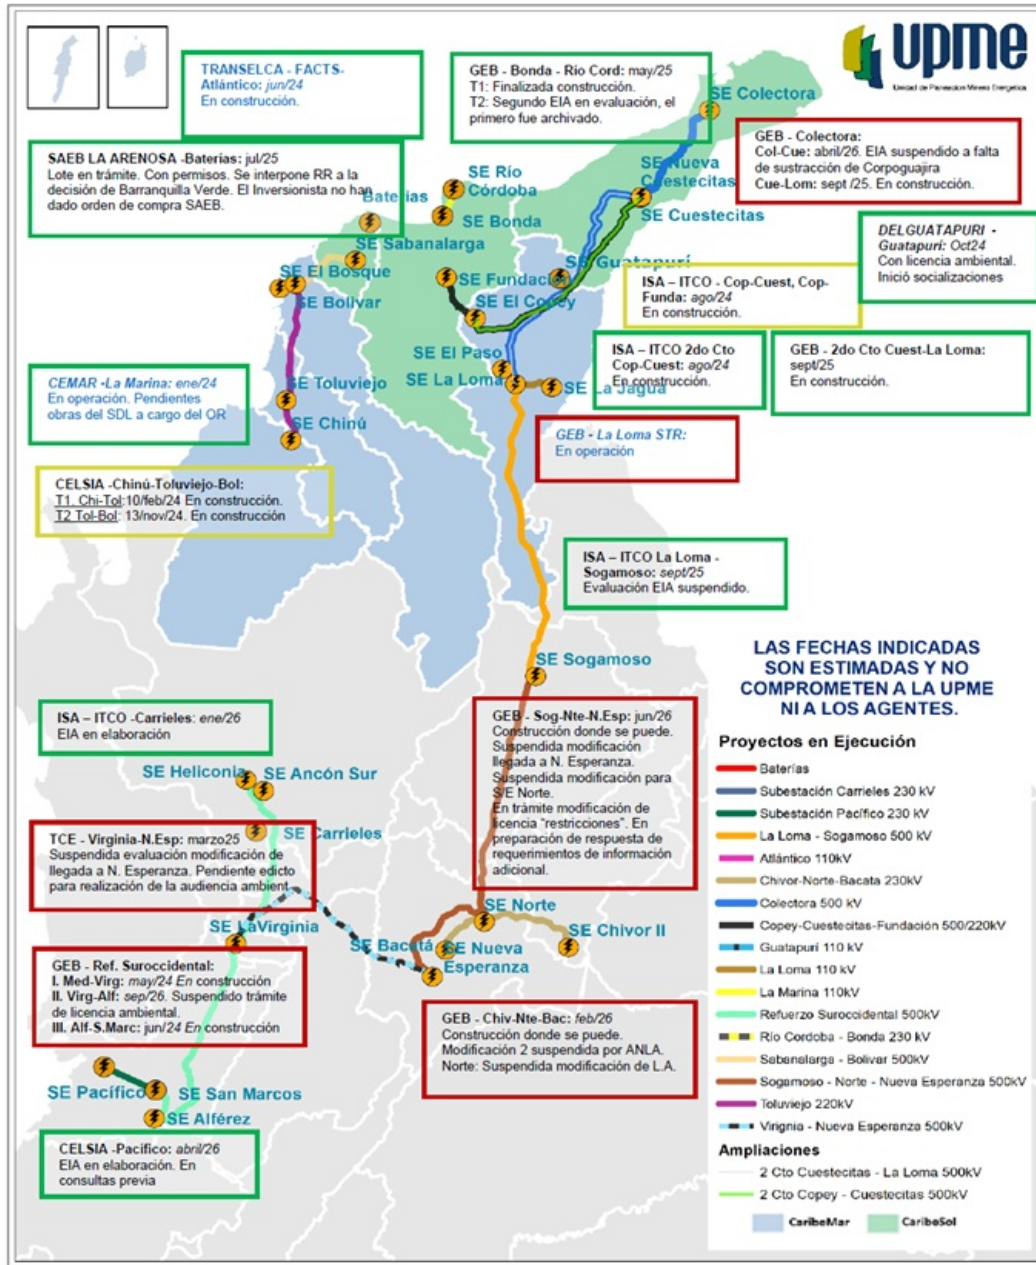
upme
Unidad de Planeación Minero Energética

TRANSELCA - FACTS-Atlántico: jun/24
En construcción.

GEB - Bonda - Río Cord: may/25
T1: Finalizada construcción.
T2: Segundo EIA en evaluación, el primero fue archivado.

SE Colectora

GEB - Colectora:
Col-Cue: abril/26. EIA suspendido a falta de sustracción de Corpoguajira
Cue-Lom: sept /25. En construcción.

SAEB LA ARENOSA -Baterías: jul/25
Lote en trámite. Con permisos. Se interpone RR a la decisión de Barranquilla Verde. El Inversionista no han dado orden de compra SAEB.

SE Río Córdoba
Baterías
SE Bonda
SE Nueva Cuestecitas
SE Cuestecitas
SE Sabanalarga

DELGUATAPURI - Guatapurí: Oct24
Con licencia ambiental.
Inició socializaciones

SE El Bosque
SE Bolívar
SE Fundación
SE Guatapurí
SE El Copey

ISA – ITCO - Cop-Cuest, Cop-Funda: ago/24
En construcción.

ISA – ITCO 2do Cto Cop-Cuest: ago/24
En construcción.

GEB - 2do Cto Cuest-La Loma: sept/25
En construcción.

SE El Paso
SE La Loma
SE La Jagua

CEMAR -La Marina: ene/24
En operación. Pendientes obras del SDL a cargo del OR

SE Toluviejo
SE Chinú

GEB - La Loma STR:
En operación

CELSIA -Chinú-Toluviejo-Bol:
T1. Chi-Tol:10/feb/24 En construcción.
T2 Tol-Bol: 13/nov/24. En construcción

ISA – ITCO La Loma - Sogamoso: sept/25
Evaluación EIA suspendido.

LAS FECHAS INDICADAS SON ESTIMADAS Y NO COMPROMETEN A LA UPME NI A LOS AGENTES.

SE Sogamoso

ISA – ITCO -Carrieles: ene/26
EIA en elaboración

GEB - Sog-Nte-N.Esp: jun/26
Construcción donde se puede.
Suspendida modificación llegada a N. Esperanza.
Suspendida modificación para S/E Norte.
En trámite modificación de licencia "restricciones". En preparación de respuesta de requerimientos de información adicional.

Proyectos en Ejecución
Baterías
Subestación Carrieles 230 kV
Subestación Pacífico 230 kV
La Loma - Sogamoso 500 kV
Atlántico 110kV
Chivor-Norte-Bacata 230kV
Colectora 500 kV
Copey-Cuestecitas-Fundación 500/220kV
Guatapurí 110 kV
La Loma 110 kV
La Marina 110kV
Refuerzo Suroccidental 500kV
Río Cordoba - Bonda 230 kV
Sabanalarga - Bolivar 500kV
Sogamoso - Norte - Nueva Esperanza 500kV
Toluviejo 220kV
Virgnia - Nueva Esperanza 500kV
Ampliaciones
2 Cto Cuestecitas - La Loma 500kV
2 Cto Copey - Cuestecitas 500kV
CaribeMar
CaribeSol

SE Heliconia
SE Ancón Sur
SE Carrieles

TCE - Virginia-N.Esp: marzo25
Suspendida evaluación modificación de llegada a N. Esperanza. Pendiente edicto para realización de la audiencia ambient

SE Norte
SE LaVirginia
SE Bacatá
SE Nueva Esperanza
SE Chivor II

GEB - Ref. Suroccidental:
I. Med-Virg: may/24 En construcción
II. Virg-Alf: sep/26. Suspendido trámite de licencia ambiental.
III. Alf-S.Marc: jun/24 En construcción

GEB - Chiv-Nte-Bac: feb/26
Construcción donde se puede.
Modificación 2 suspendida por ANLA.
Norte: Suspendida modificación de L.A.

SE Pacífico
SE San Marcos
SE Alférez

CELSIA -Pacifico: abril/26
EIA en elaboración. En consultas previa